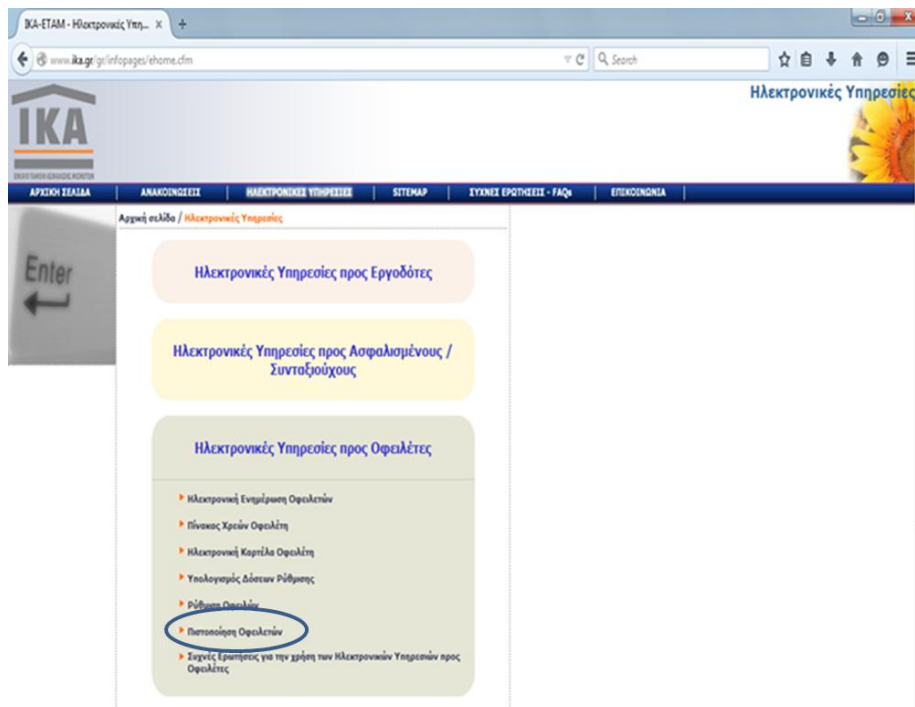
ΙΚΑ-ΕΤΑΜ - Ηλεκτρονικές Υπη... ×

www.ika.gr/gr/infopages/ehome.cfm

Search

ΙΚΑ

Ηλεκτρονικές Υπηρεσίες

ΑΡΧΙΚΗ ΣΕΛΙΔΑ | ΑΝΑΚΟΙΝΩΣΕΙΣ | ΗΛΕΚΤΡΟΝΙΚΕΣ ΥΠΗΡΕΣΙΕΣ | SITEMAP | ΣΥΧΝΕΣ ΕΡΩΤΗΣΕΙΣ - FAQs | ΕΠΙΚΟΙΝΩΝΙΑ

Enter

Αρχική σελίδα / Ηλεκτρονικές Υπηρεσίες

Ηλεκτρονικές Υπηρεσίες προς Εργοδότες

Ηλεκτρονικές Υπηρεσίες προς Ασφαλισμένους / Συνταξιούχους

Ηλεκτρονικές Υπηρεσίες προς Οφειλέτες

Ηλεκτρονική Ενημέρωση Οφειλετών

Πίνακας Χρεών Οφειλέτη

Ηλεκτρονική Καρτέλα Οφειλέτη

Υπολογισμός Δόσεων Ρύθμισης

Ρύθμιση Οφειλών

Πιστοποίηση Οφειλετών

Συχνές Ερωτήσεις για την χρήση των Ηλεκτρονικών Υπηρεσιών προς Οφειλέτες